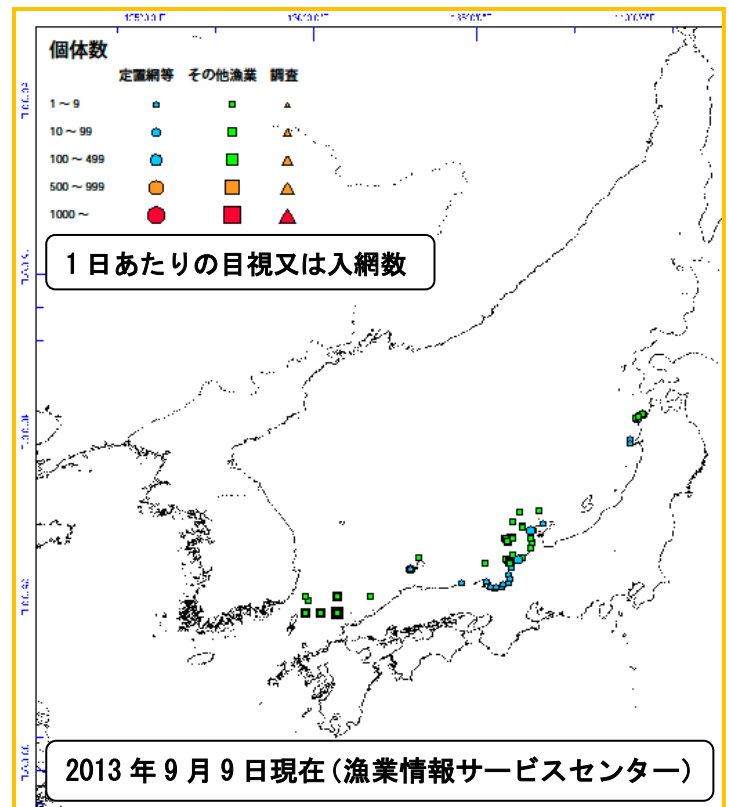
個体数

| | 定置網等 | その他漁業 | 調査 |
|---|---|---|---|
| 1～9 | | | |
| 10～99 | | | |
| 100～499 | | | |
| 500～999 | | | |
| 1000～ | | | |

1日あたりの目視又は入網数

2013年9月9日現在(漁業情報サービスセンター)